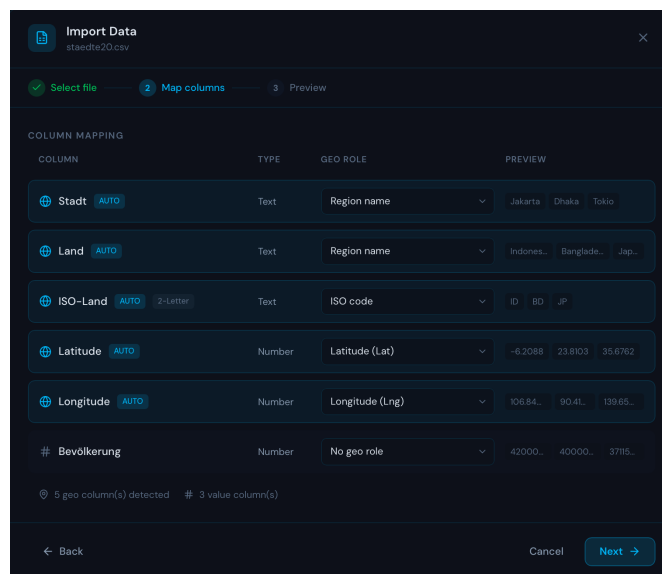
Import Data
staedte20.csv

Select file
2 Map columns
3 Preview

COLUMN MAPPING

| COLUMN | TYPE | GEO ROLE | PREVIEW |
|---|---|---|---|
| Stadt AUTO | Text | Region name | Jakarta Dhaka Tokio |
| Land AUTO | Text | Region name | Indones... Banglade... Jap... |
| ISO-Land AUTO 2-Letter | Text | ISO code | ID BD JP |
| Latitude AUTO | Number | Latitude (Lat) | -6.2088 23.8103 35.6762 |
| Longitude AUTO | Number | Longitude (Lng) | 106.84... 90.41... 139.65... |
| # Bevölkerung | Number | No geo role | 42000... 40000... 37115... |

5 geo column(s) detected # 3 value column(s)

← Back
Cancel
Next →